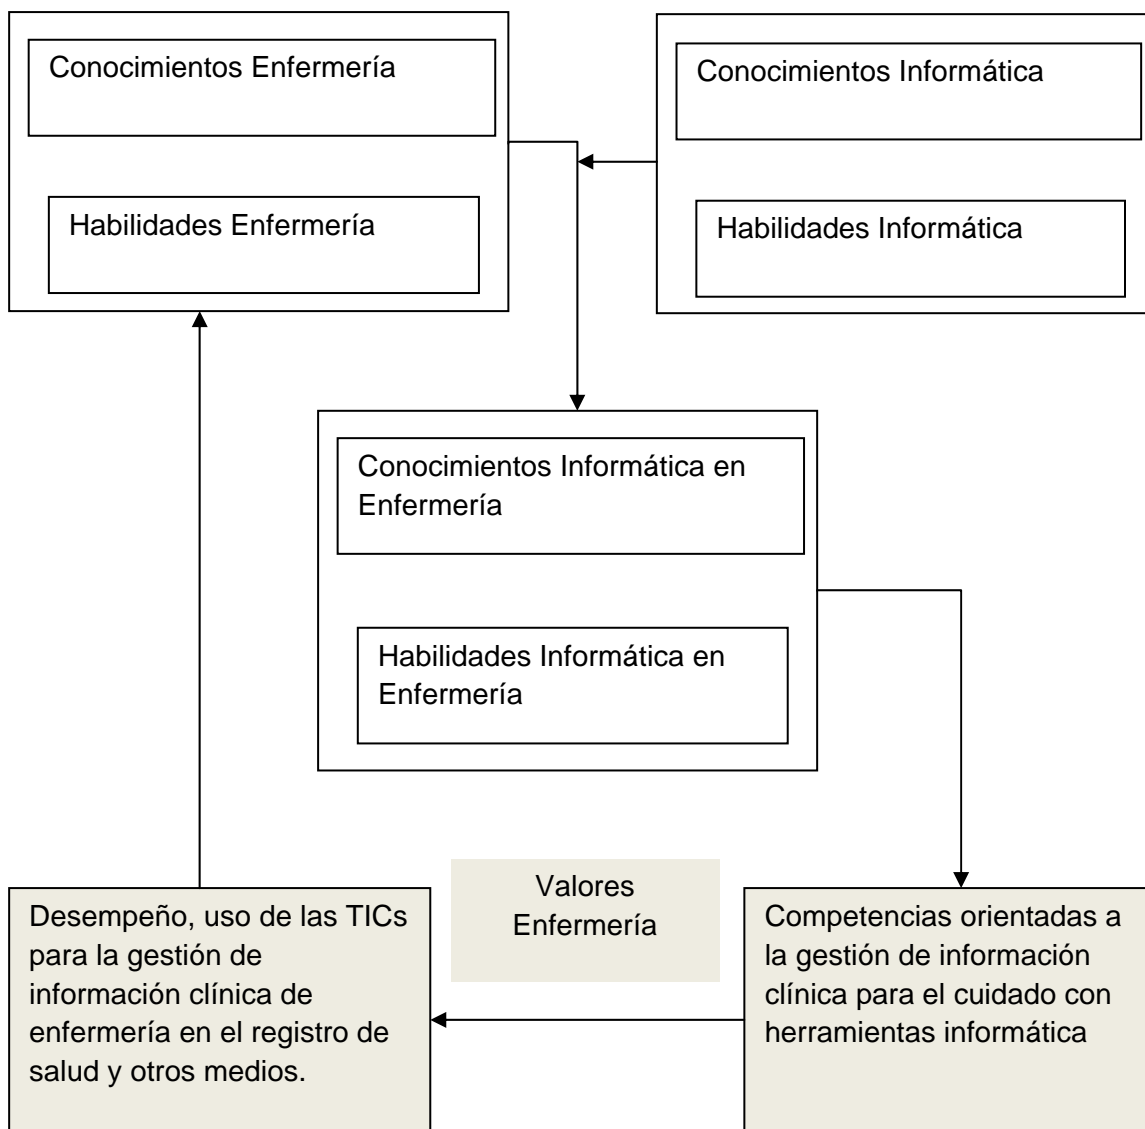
Conocimientos Enfermería

Habilidades Enfermería

Conocimientos Informática

Habilidades Informática

Conocimientos Informática en Enfermería

Habilidades Informática en Enfermería

Valores Enfermería

Desempeño, uso de las TICs para la gestión de información clínica de enfermería en el registro de salud y otros medios.

Competencias orientadas a la gestión de información clínica para el cuidado con herramientas informática